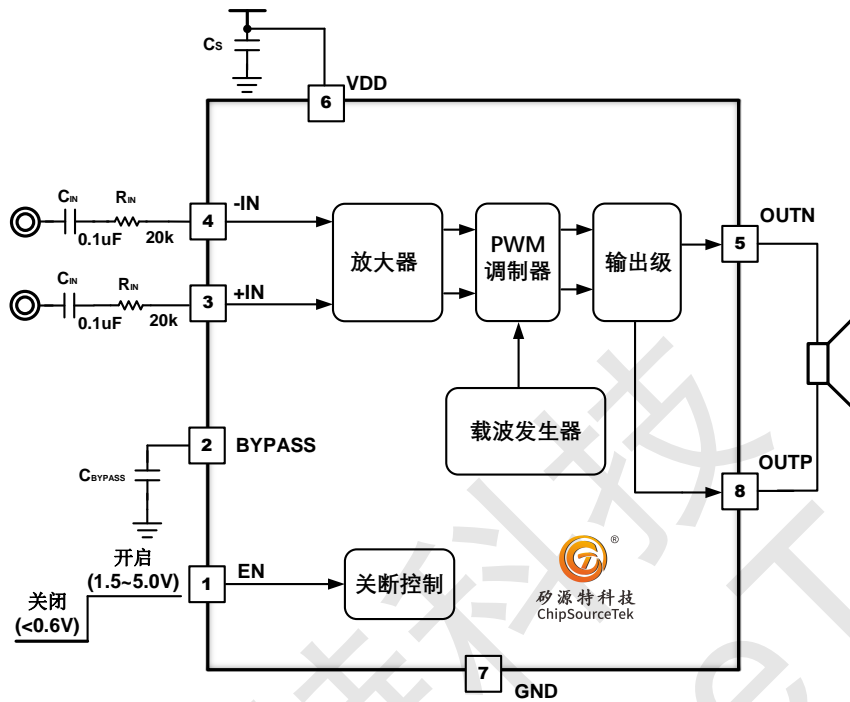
$C_S$
6 VDD

$C_{IN}$ $R_{IN}$
0.1uF 20k
4 -IN

$C_{IN}$ $R_{IN}$
0.1uF 20k
3 +IN

放大器

PWM
调制器

输出级

5 OUTN

载波发生器

2 BYPASS
$C_{BYPASS}$

OUTP
8

开启
(1.5~5.0V)
关闭
(<0.6V)
1 EN

关断控制

®
矽源特科技
ChipSourceTek

7 GND